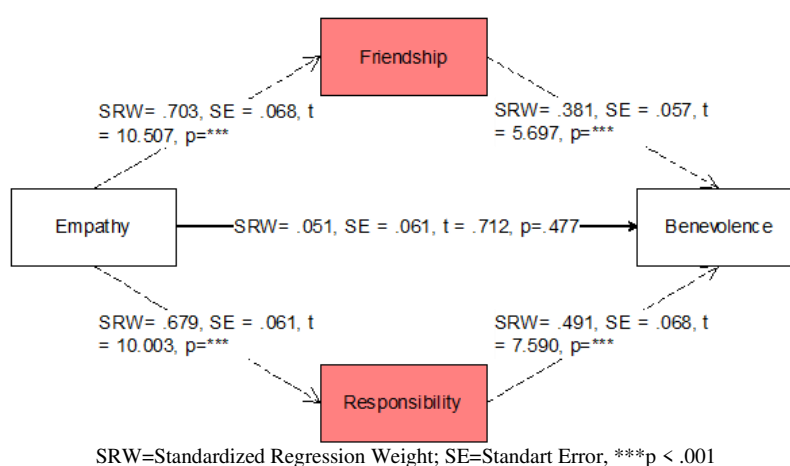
Friendship

SRW= .703, SE = .068, t = 10.507, p=***

SRW= .381, SE = .057, t = 5.697, p=***

Empathy

SRW= .051, SE = .061, t = .712, p=.477

Benevolence

SRW= .679, SE = .061, t = 10.003, p=***

SRW= .491, SE = .068, t = 7.590, p=***

Responsibility

SRW=Standardized Regression Weight; SE=Standart Error, ***p < .001